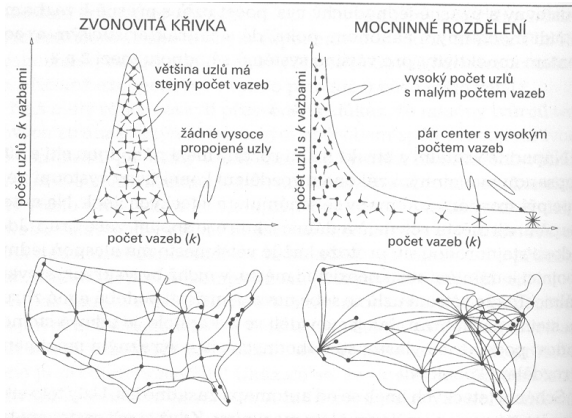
ZVONOVITÁ KŘIVKA

většina uzlů má stejný počet vazeb

žádné vysoce propojené uzly

počet uzlů s $k$ vazbami

počet vazeb ($k$)

MOCNINNÉ ROZDĚLENÍ

vysoký počet uzlů s malým počtem vazeb

pár center s vysokým počtem vazeb

počet uzlů s $k$ vazbami

počet vazeb ($k$)